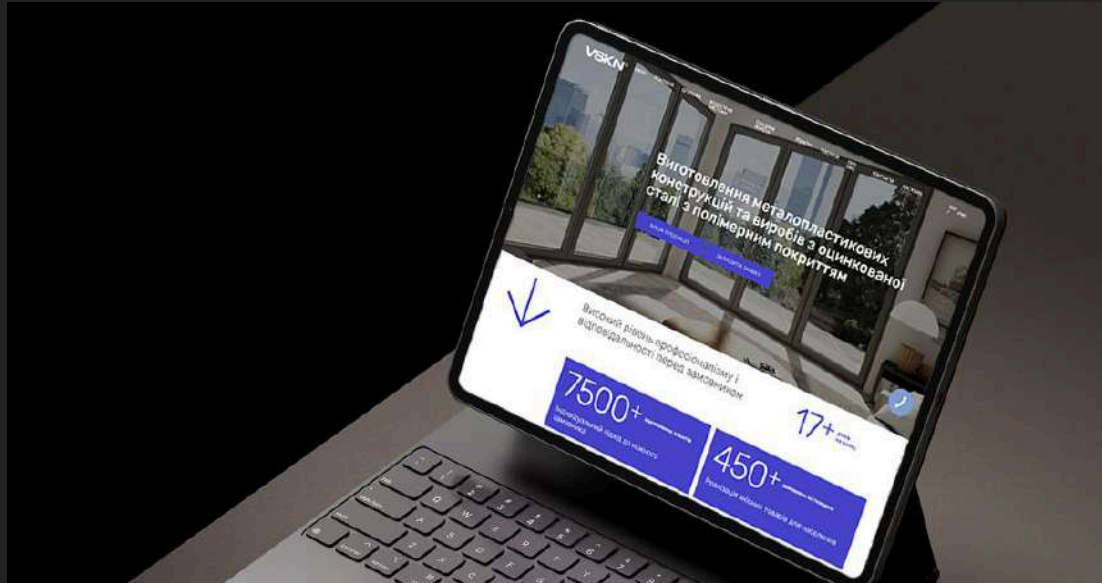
VSKN

Виготовлення металопластикових конструкцій та виробів з оцинкованої сталі з полімерним покриттям

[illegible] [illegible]

Високий рівень професіоналізму і відповідальності перед замовником

7500+ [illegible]

Індивідуальний підхід до кожного замовника

17+ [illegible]

450+ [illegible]

Реалізація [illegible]